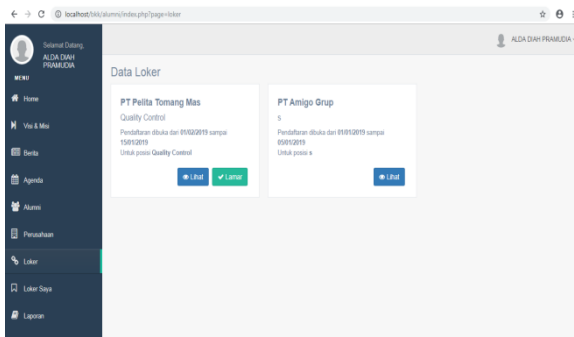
localhost/bkk/alumni/index.php?page=loker

Selamat Datang,
ALDA DIAH PRAMUDIA

ALDA DIAH PRAMUDIA

MENU

Home

Visi & Misi

Berita

Agenda

Alumni

Perusahaan

Loker

Loker Saya

Laporan

Data Loker

PT Pelita Tomang Mas

Quality Control

Pendaftaran dibuka dari 01/02/2019 sampai 15/01/2019

Untuk posisi Quality Control

Lihat

Lamar

PT Amigo Grup

s

Pendaftaran dibuka dari 01/01/2019 sampai 05/01/2019

Untuk posisi s

Lihat